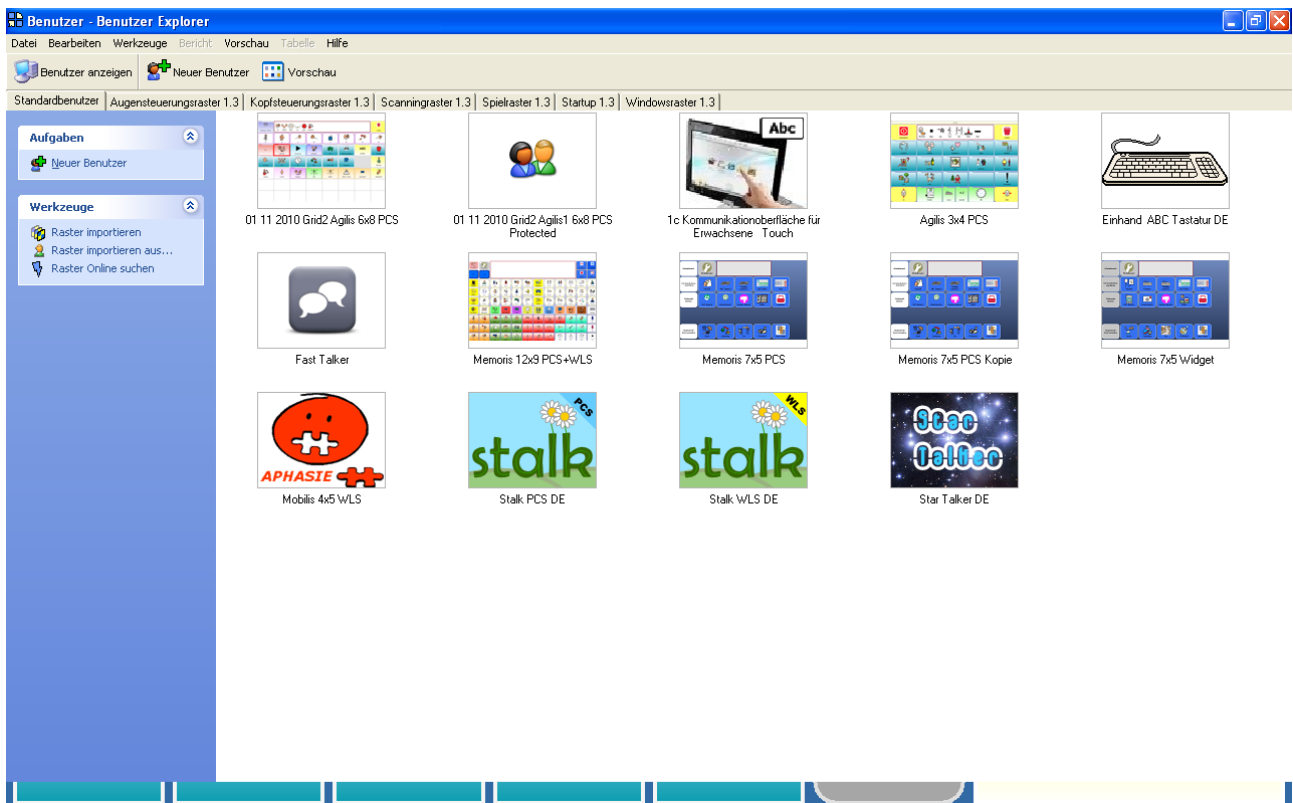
Benutzer - Benutzer Explorer

Datei Bearbeiten Werkzeuge Bericht Vorschau Tabelle Hilfe

Benutzer anzeigen Neuer Benutzer Vorschau

Standardbenutzer | Augensteuerungsraster 1.3 | Kopfsteuerungsraster 1.3 | Scanningraster 1.3 | Spielraster 1.3 | Startup 1.3 | Windowsraster 1.3

Aufgaben
Neuer Benutzer

Werkzeuge
Raster importieren
Raster importieren aus...
Raster Online suchen

01 11 2010 Grid2 Agilis 6x8 PCS
01 11 2010 Grid2 Agilis1 6x8 PCS Protected
Abc
1c Kommunikationoberfläche für Erwachsene Touch
Agilis 3x4 PCS
Einhand ABC Tastatur DE
Fast Talker
Memoris 12x9 PCS+WLS
Memoris 7x5 PCS
Memoris 7x5 PCS Kopie
Memoris 7x5 Widget
APHASIE
Mobilis 4x5 WLS
PCS
stalk
Stalk PCS DE
WLS
stalk
Stalk WLS DE
Star Talker
Star Talker DE